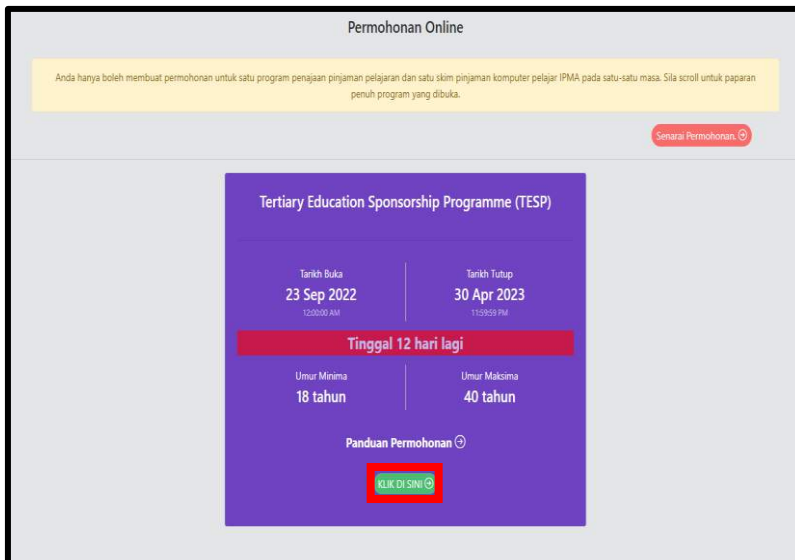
Permohonan Online

Anda hanya boleh membuat permohonan untuk satu program penajaan pinjaman pelajaran dan satu skim pinjaman komputer pelajar IPMA pada satu-satu masa. Sila scroll untuk paparan penuh program yang dibuka.

Senarai Permohonan.

Tertiary Education Sponsorship Programme (TESP)

Tarikh Buka
23 Sep 2022
12:00:00 AM

Tarikh Tutup
30 Apr 2023
11:59:59 PM

Tinggal 12 hari lagi

Umur Minima
18 tahun

Umur Maksima
40 tahun

Panduan Permohonan

KLIK DI SINI